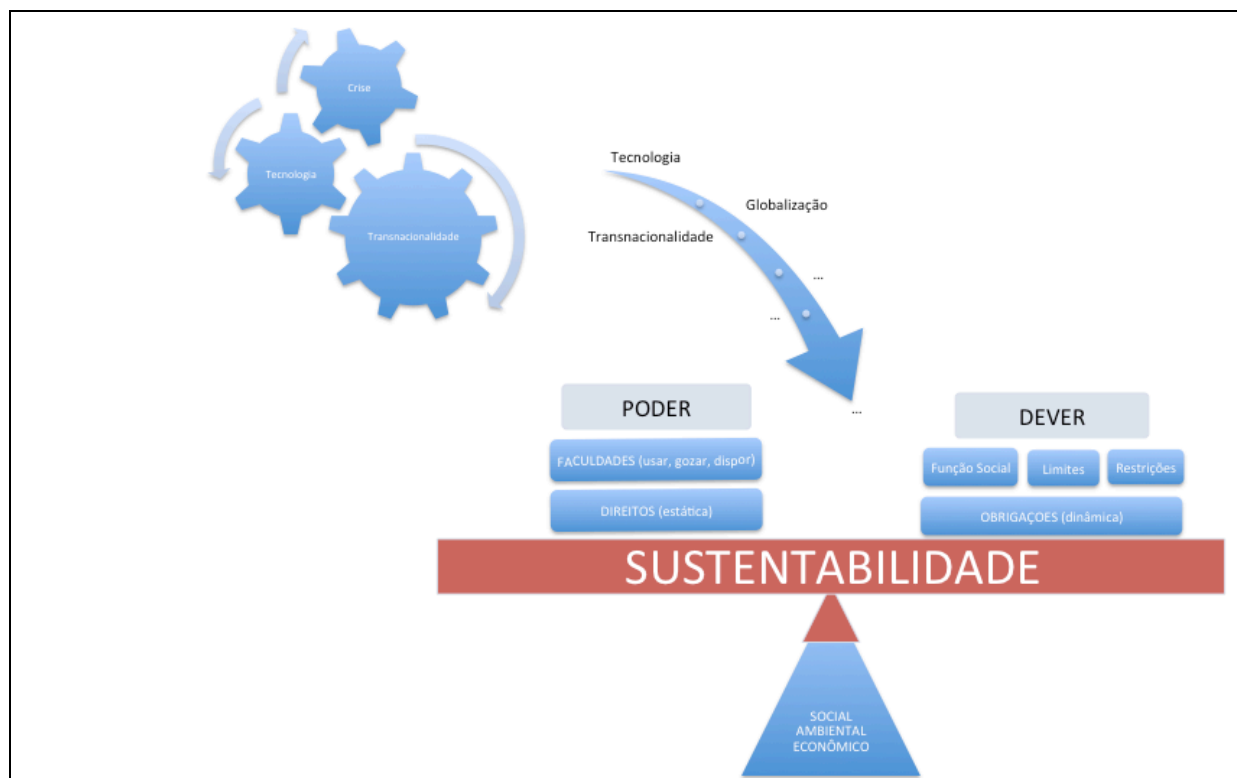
Crise

Tecnologia

Transnacionalidade

Tecnologia

Globalização

Transnacionalidade

...

...

...

PODER

FACULDADES (usar, gozar, dispor)

DIREITOS (estática)

DEVER

Função Social

Limites

Restrições

OBRIGAÇOES (dinâmica)

SUSTENTABILIDADE

SOCIAL
AMBIENTAL
ECONÔMICO